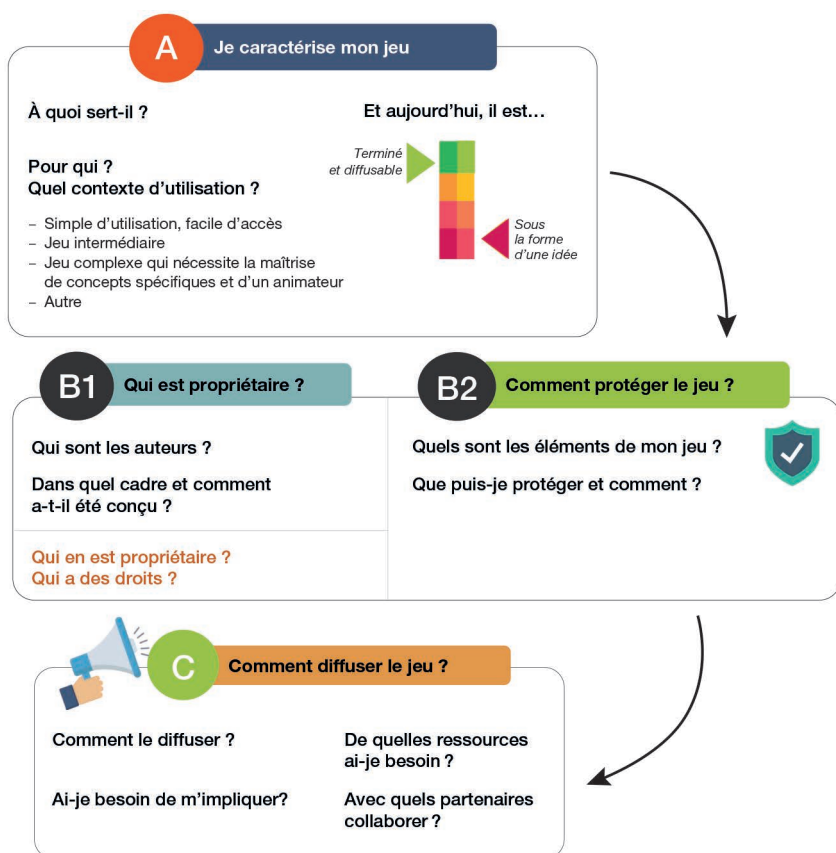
A Je caractérise mon jeu

À quoi sert-il ?

Pour qui ?
Quel contexte d'utilisation ?

– Simple d'utilisation, facile d'accès
– Jeu intermédiaire
– Jeu complexe qui nécessite la maîtrise de concepts spécifiques et d'un animateur
– Autre

Et aujourd'hui, il est…

Terminé et diffusable

Sous la forme d'une idée

B1 Qui est propriétaire ?

Qui sont les auteurs ?

Dans quel cadre et comment a-t-il été conçu ?

Qui en est propriétaire ?
Qui a des droits ?

B2 Comment protéger le jeu ?

Quels sont les éléments de mon jeu ?

Que puis-je protéger et comment ?

C Comment diffuser le jeu ?

Comment le diffuser ?

Ai-je besoin de m'impliquer?

De quelles ressources ai-je besoin ?

Avec quels partenaires collaborer ?